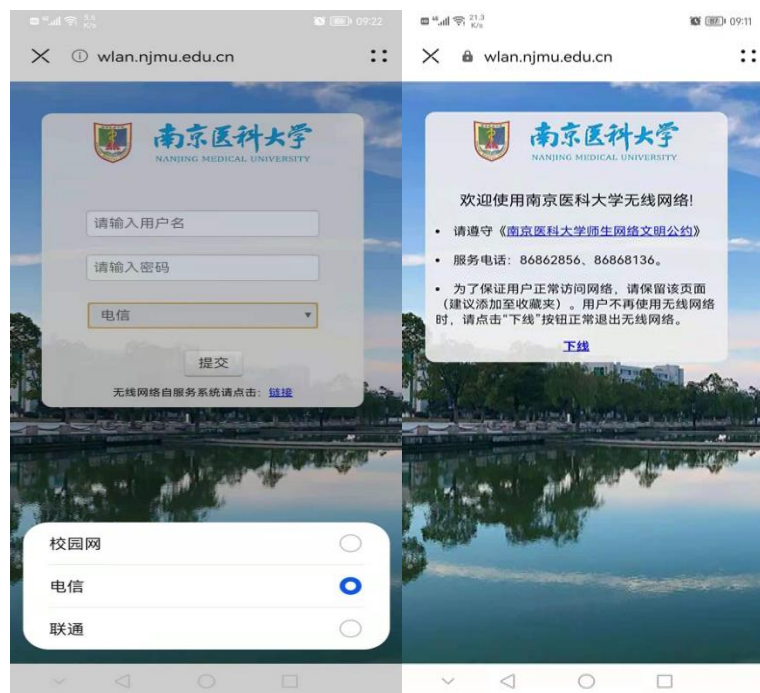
09:22

wlan.njmu.edu.cn

南京医科大学
NANJING MEDICAL UNIVERSITY

请输入用户名

请输入密码

电信

提交

无线网络自服务系统请点击：链接

校园网

电信

联通

21.3 K/s

09:11

wlan.njmu.edu.cn

南京医科大学
NANJING MEDICAL UNIVERSITY

欢迎使用南京医科大学无线网络!

• 请遵守《南京医科大学师生网络文明公约》

• 服务电话：86862856、86868136。

• 为了保证用户正常访问网络，请保留该页面（建议添加至收藏夹）。用户不再使用无线网络时，请点击"下线"按钮正常退出无线网络。

下线